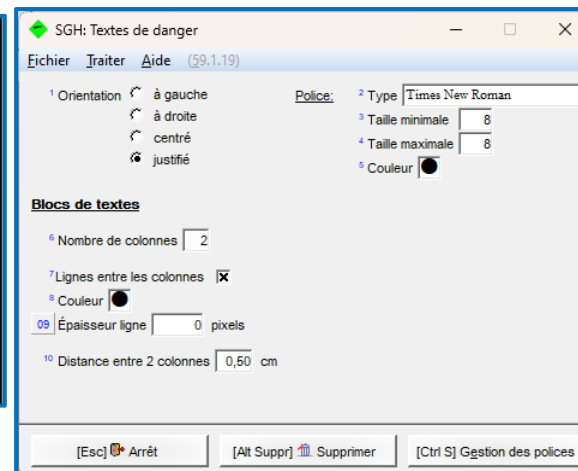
SGH: Textes de danger

Fichier Traiter Aide (59.1.19)

¹ Orientation à gauche
à droite
centré
justifié

Police: ² Type Times New Roman
³ Taille minimale 8
⁴ Taille maximale 8
⁵ Couleur

Blocs de textes

⁶ Nombre de colonnes 2

⁷Lignes entre les colonnes

⁸ Couleur

09 Épaisseur ligne 0 pixels

¹⁰ Distance entre 2 colonnes 0,50 cm

[Esc] Arrêt [Alt Suppr] Supprimer [Ctrl S] Gestion des polices